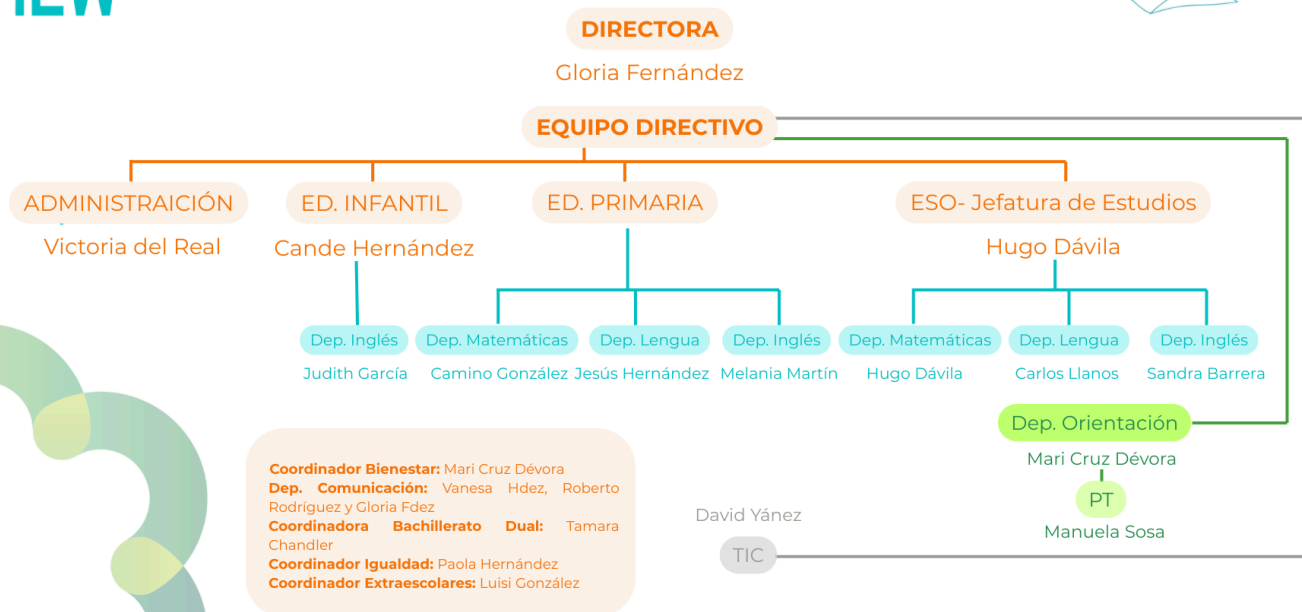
IEW

DIRECTORA
Gloria Fernández

EQUIPO DIRECTIVO

ADMINISTRAICIÓN
Victoria del Real

ED. INFANTIL
Cande Hernández

ED. PRIMARIA

ESO- Jefatura de Estudios
Hugo Dávila

Dep. Inglés
Judith García

Dep. Matemáticas
Camino González

Dep. Lengua
Jesús Hernández

Dep. Inglés
Melania Martín

Dep. Matemáticas
Hugo Dávila

Dep. Lengua
Carlos Llanos

Dep. Inglés
Sandra Barrera

Dep. Orientación
Mari Cruz Dévora

PT
Manuela Sosa

Coordinador Bienestar: Mari Cruz Dévora
Dep. Comunicación: Vanesa Hdez, Roberto Rodríguez y Gloria Fdez
Coordinadora Bachillerato Dual: Tamara Chandler
Coordinador Igualdad: Paola Hernández
Coordinador Extraescolares: Luisi González

David Yánez
TIC